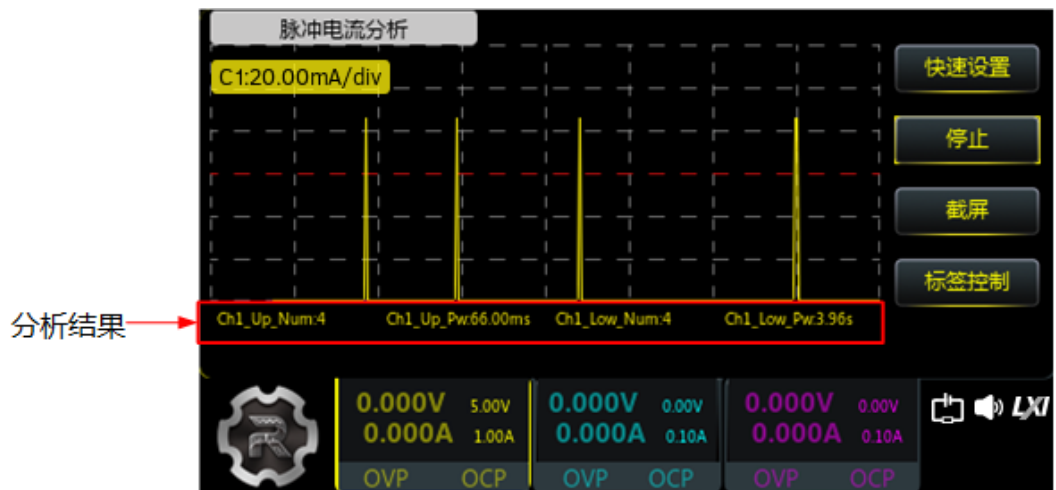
脉冲电流分析

C1:20.00mA/div

快速设置

停止

截屏

标签控制

分析结果

Ch1_Up_Num:4 Ch1_Up_Pw:66.00ms Ch1_Low_Num:4 Ch1_Low_Pw:3.96s

0.000V 5.00V
0.000A 1.00A
OVP OCP

0.000V 0.00V
0.000A 0.10A
OVP OCP

0.000V 0.00V
0.000A 0.10A
OVP OCP

LXI